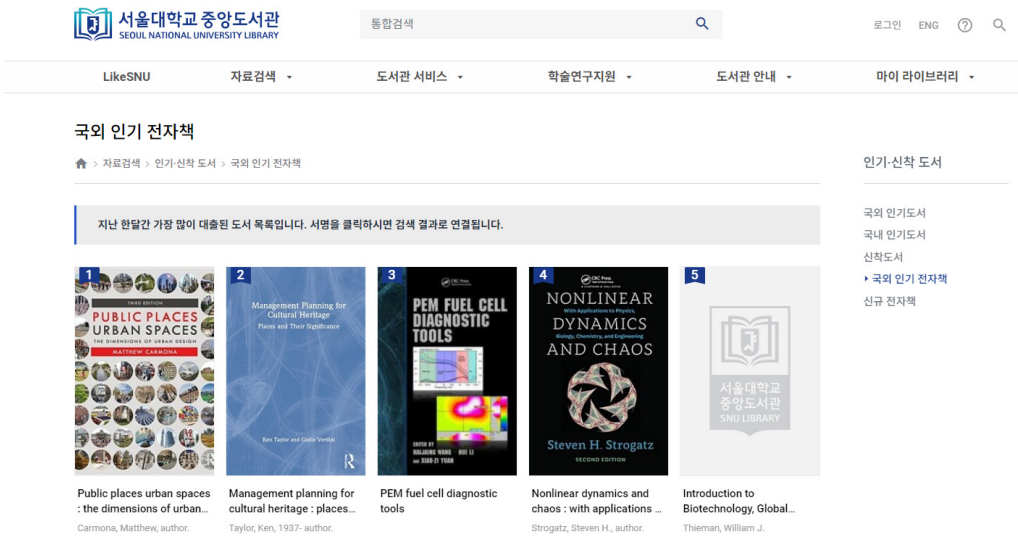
서울대학교 중앙도서관
SEOUL NATIONAL UNIVERSITY LIBRARY

통합검색

로그인 ENG

LikeSNU 자료검색 도서관 서비스 학술연구지원 도서관 안내 마이 라이브러리

국외 인기 전자책

자료검색 > 인기·신착 도서 > 국외 인기 전자책

지난 한달간 가장 많이 대출된 도서 목록입니다. 서명을 클릭하시면 검색 결과로 연결됩니다.

1
THIRD EDITION
PUBLIC PLACES URBAN SPACES
THE DIMENSIONS OF URBAN DESIGN
MATTHEW CARMONA

2
Management Planning for Cultural Heritage
Places and Their Significance
Ken Taylor and Giulio Verdini

3
CRC Press
PEM FUEL CELL DIAGNOSTIC TOOLS
EDITED BY HAIJIANG WANG, HUI LI, XIAO-ZI YUAN

4
CRC Press
NONLINEAR DYNAMICS AND CHAOS
With Applications to Physics, Biology, Chemistry, and Engineering
Steven H. Strogatz
SECOND EDITION

5
서울대학교 중앙도서관
SNU LIBRARY

Public places urban spaces : the dimensions of urban...
Carmona, Matthew, author.

Management planning for cultural heritage : places...
Taylor, Ken, 1937- author.

PEM fuel cell diagnostic tools

Nonlinear dynamics and chaos : with applications ...
Strogatz, Steven H., author.

Introduction to Biotechnology, Global...
Thieman, William J.

인기·신착 도서
국외 인기도서
국내 인기도서
신착도서
국외 인기 전자책
신규 전자책